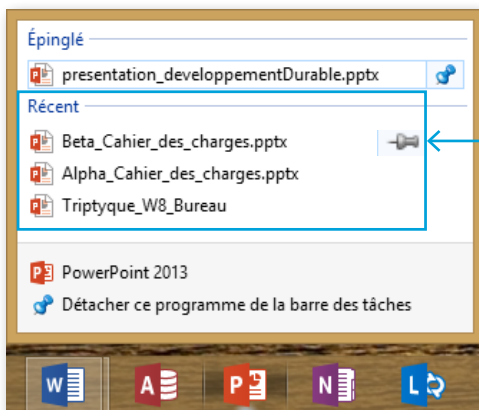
Épinglé

presentation_developpementDurable.pptx

Récent

Beta_Cahier_des_charges.pptx

Alpha_Cahier_des_charges.pptx

Triptyque_W8_Bureau

PowerPoint 2013

Détacher ce programme de la barre des tâches